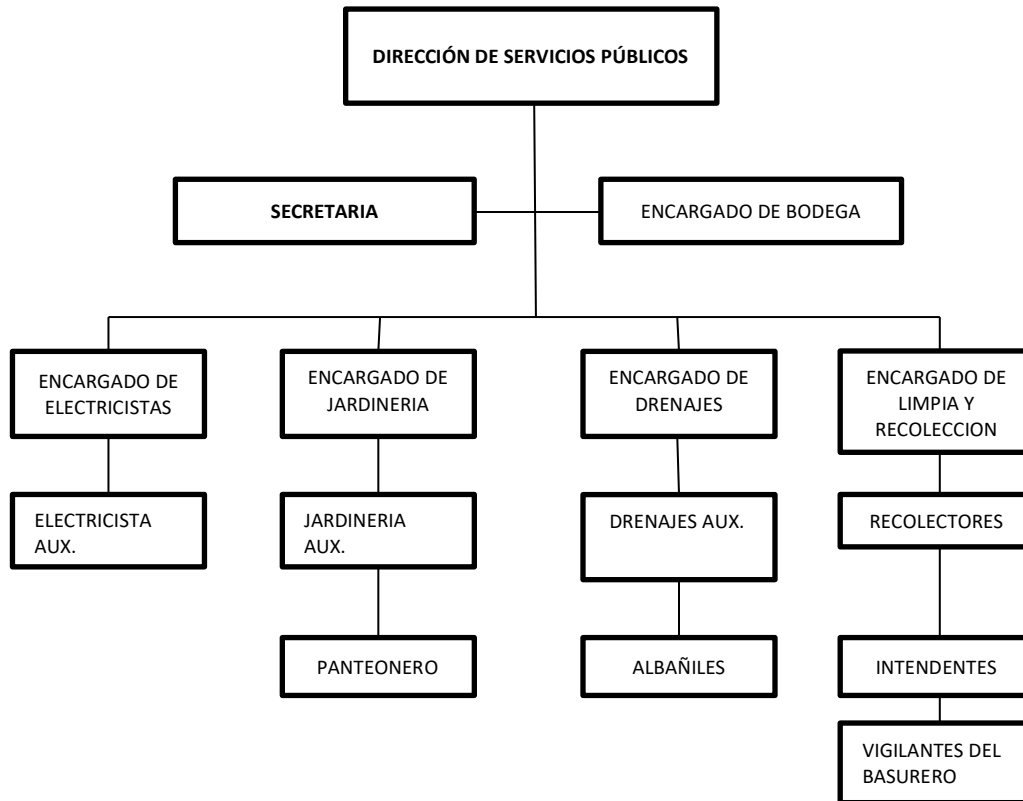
DIRECCIÓN DE SERVICIOS PÚBLICOS

SECRETARIA

ENCARGADO DE BODEGA

ENCARGADO DE ELECTRICISTAS

ELECTRICISTA AUX.

ENCARGADO DE JARDINERIA

JARDINERIA AUX.

PANTEONERO

ENCARGADO DE DRENAJES

DRENAJES AUX.

ALBAÑILES

ENCARGADO DE LIMPIA Y RECOLECCION

RECOLECTORES

INTENDENTES

VIGILANTES DEL BASURERO